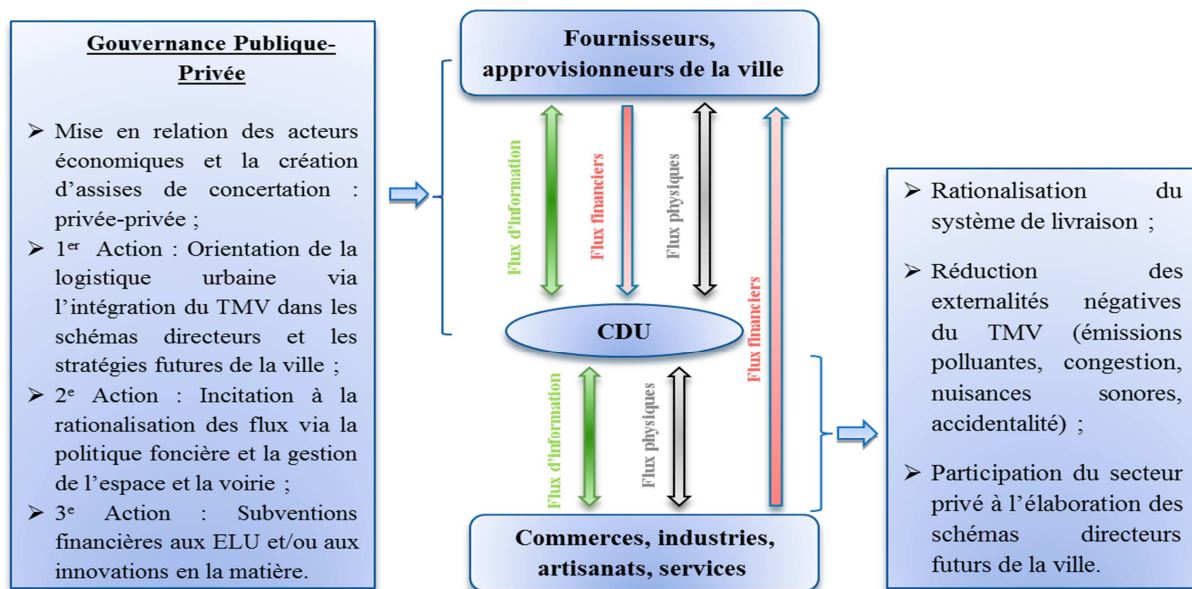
Gouvernance Publique-Privée

➢ Mise en relation des acteurs économiques et la création d'assises de concertation : privée-privée ;
➢ 1$^{er}$ Action : Orientation de la logistique urbaine via l'intégration du TMV dans les schémas directeurs et les stratégies futures de la ville ;
➢ 2$^{e}$ Action : Incitation à la rationalisation des flux via la politique foncière et la gestion de l'espace et la voirie ;
➢ 3$^{e}$ Action : Subventions financières aux ELU et/ou aux innovations en la matière.

Fournisseurs, approvisionneurs de la ville

Flux d'information
Flux financiers
Flux physiques
Flux financiers

CDU

Flux d'information
Flux physiques

Commerces, industries, artisanats, services

➢ Rationalisation du système de livraison ;
➢ Réduction des externalités négatives du TMV (émissions polluantes, congestion, nuisances sonores, accidentalité) ;
➢ Participation du secteur privé à l'élaboration des schémas directeurs futurs de la ville.